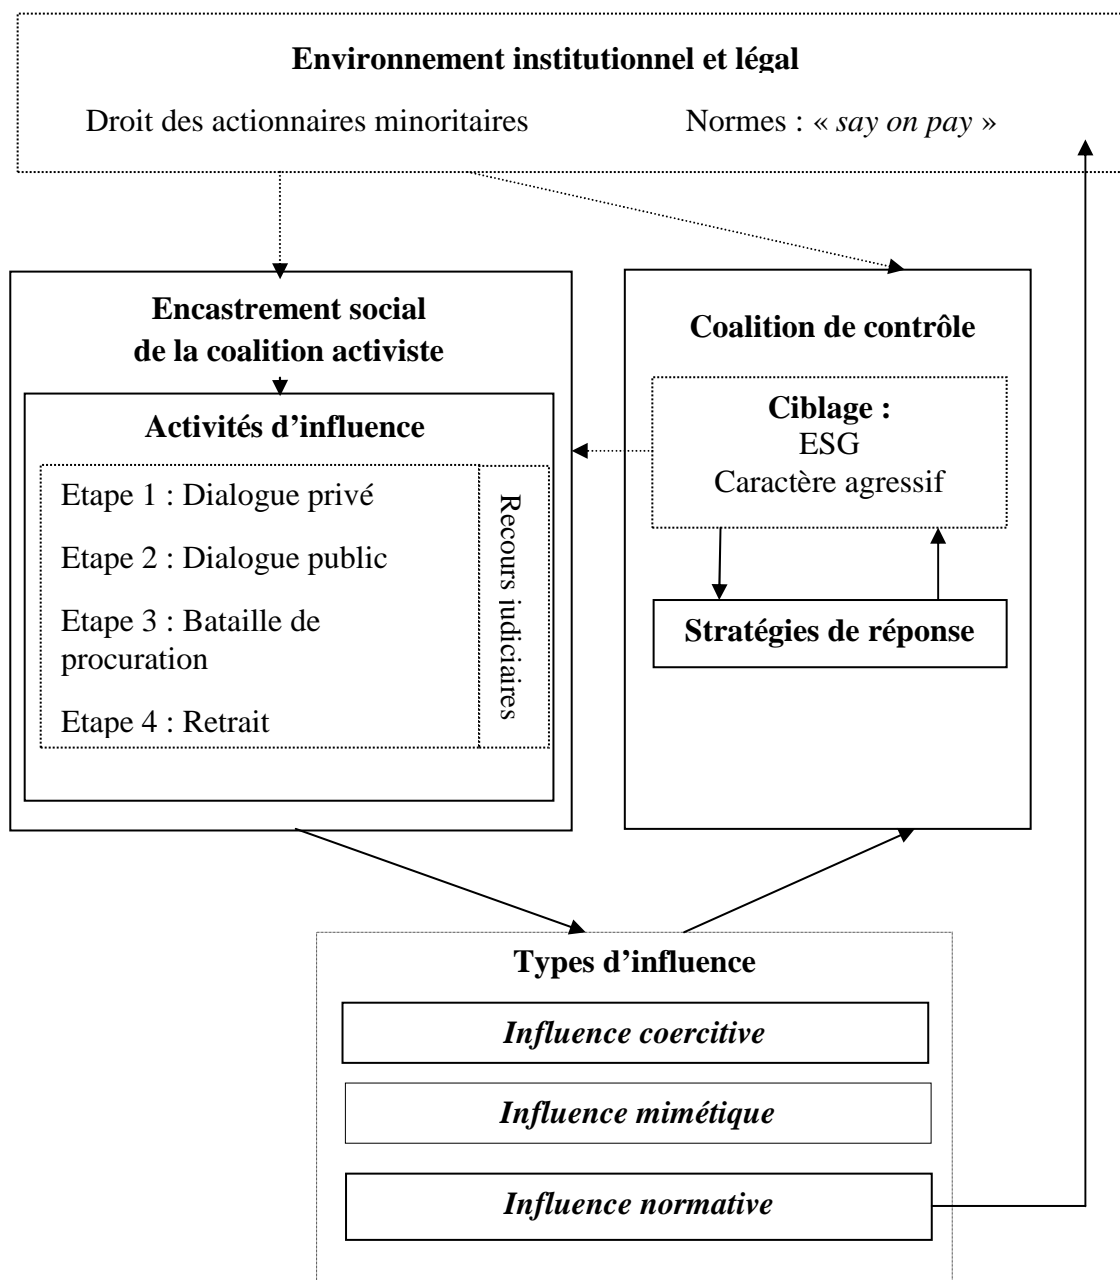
Environnement institutionnel et légal

Droit des actionnaires minoritaires

Normes : « say on pay »

Encastrement social de la coalition activiste

Activités d'influence

Etape 1 : Dialogue privé

Etape 2 : Dialogue public

Etape 3 : Bataille de procuration

Etape 4 : Retrait

Recours judiciaires

Coalition de contrôle

Ciblage :
ESG
Caractère agressif

Stratégies de réponse

Types d'influence

Influence coercitive

Influence mimétique

Influence normative